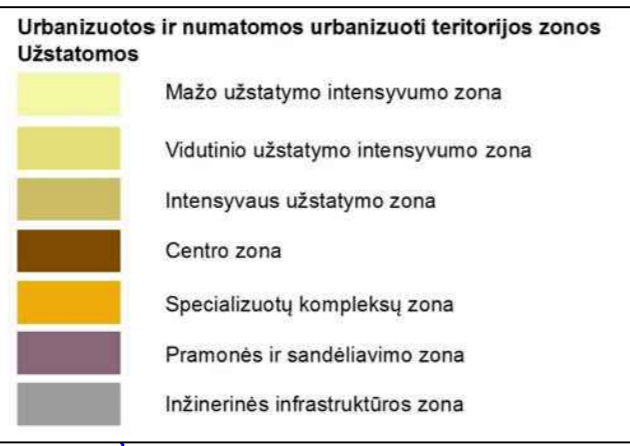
Urbanizuotos ir numatomos urbanizuoti teritorijos zonos
Užstatomos

Mažo užstatymo intensyvumo zona

Vidutinio užstatymo intensyvumo zona

Intensyvaus užstatymo zona

Centro zona

Specializuotų kompleksų zona

Pramonės ir sandėliavimo zona

Inžinerinės infrastruktūros zona